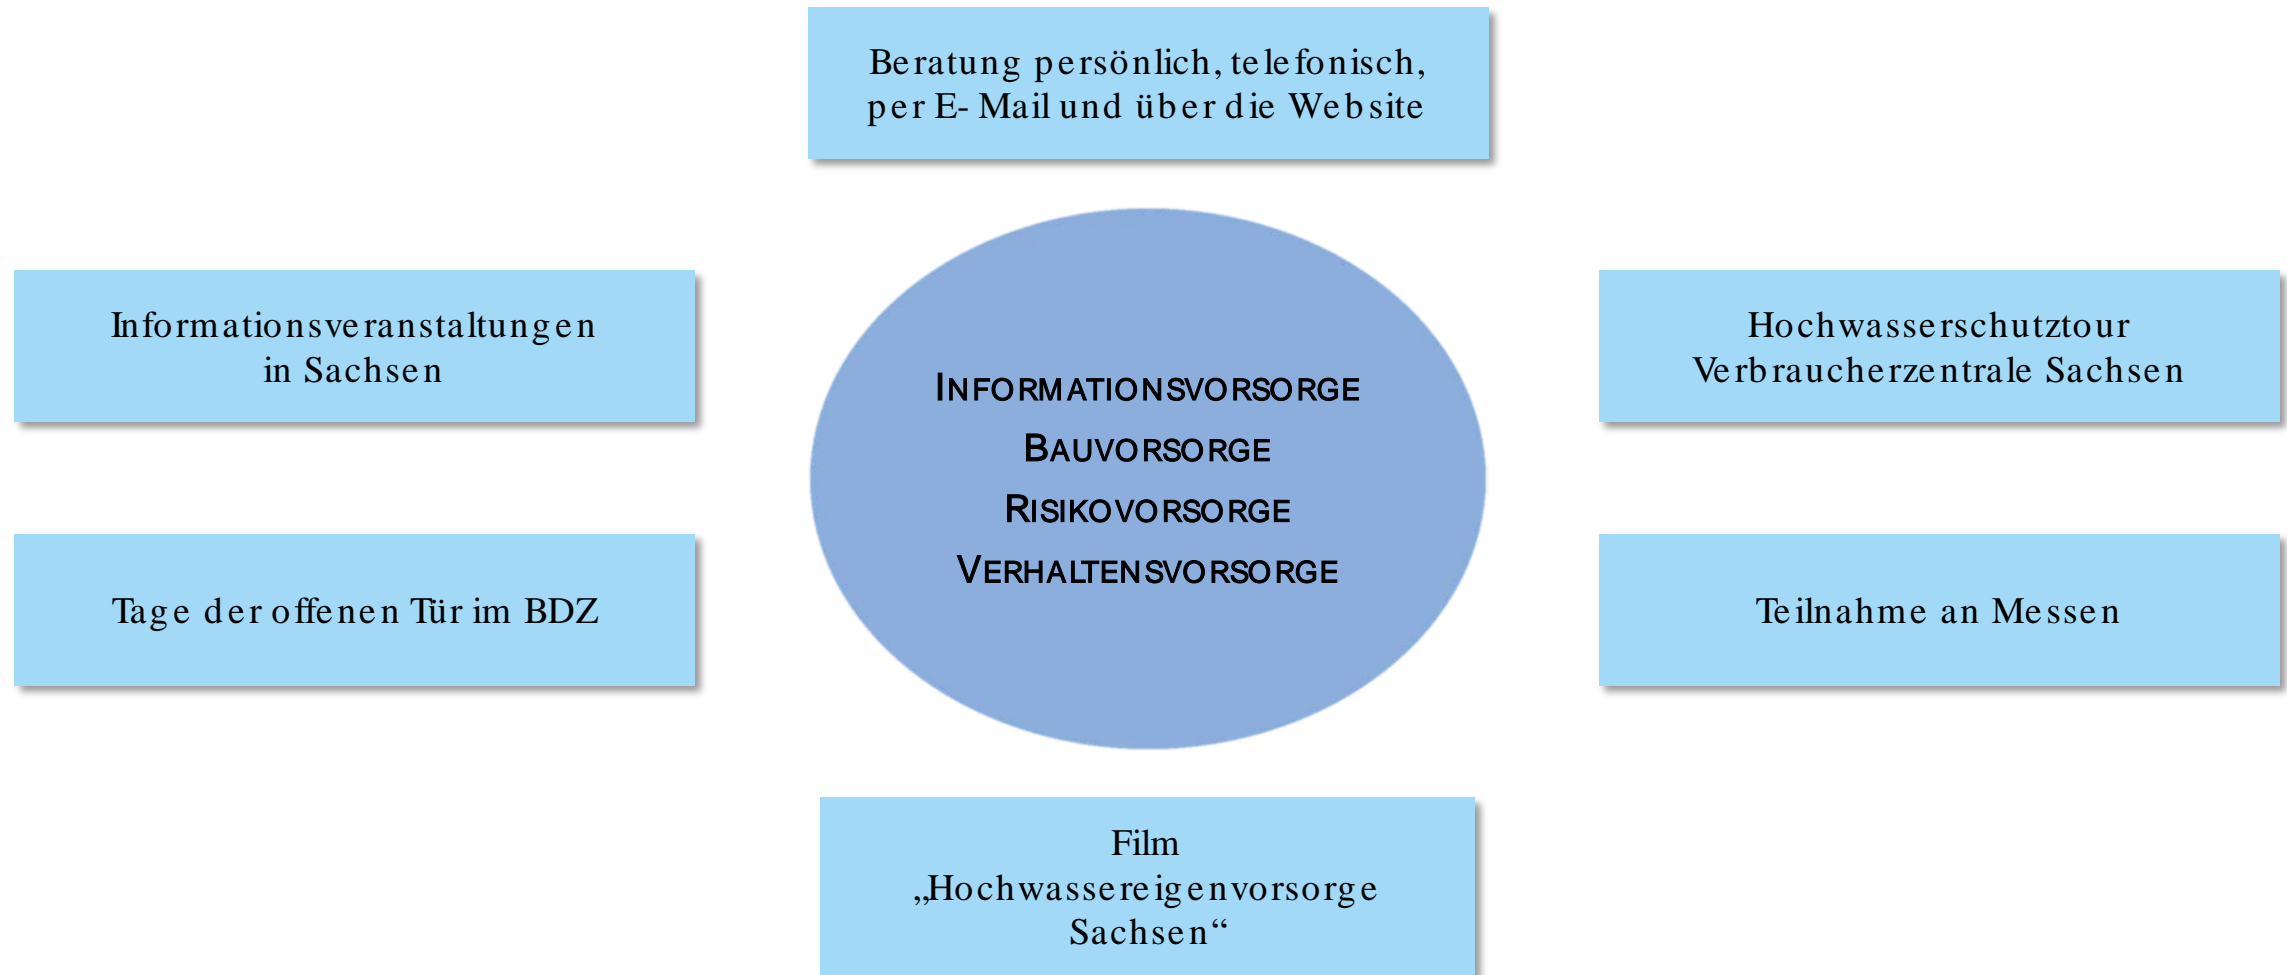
Beratung persönlich, telefonisch, per E-Mail und über die Website

Informationsveranstaltungen in Sachsen

INFORMATIONSVORSORGE
BAUVORSORGE
RISIKOVORSORGE
VERHALTENSVORSORGE

Hochwasserschutztour Verbraucherzentrale Sachsen

Tage der offenen Tür im BDZ

Teilnahme an Messen

Film „Hochwassereigenvorsorge Sachsen“